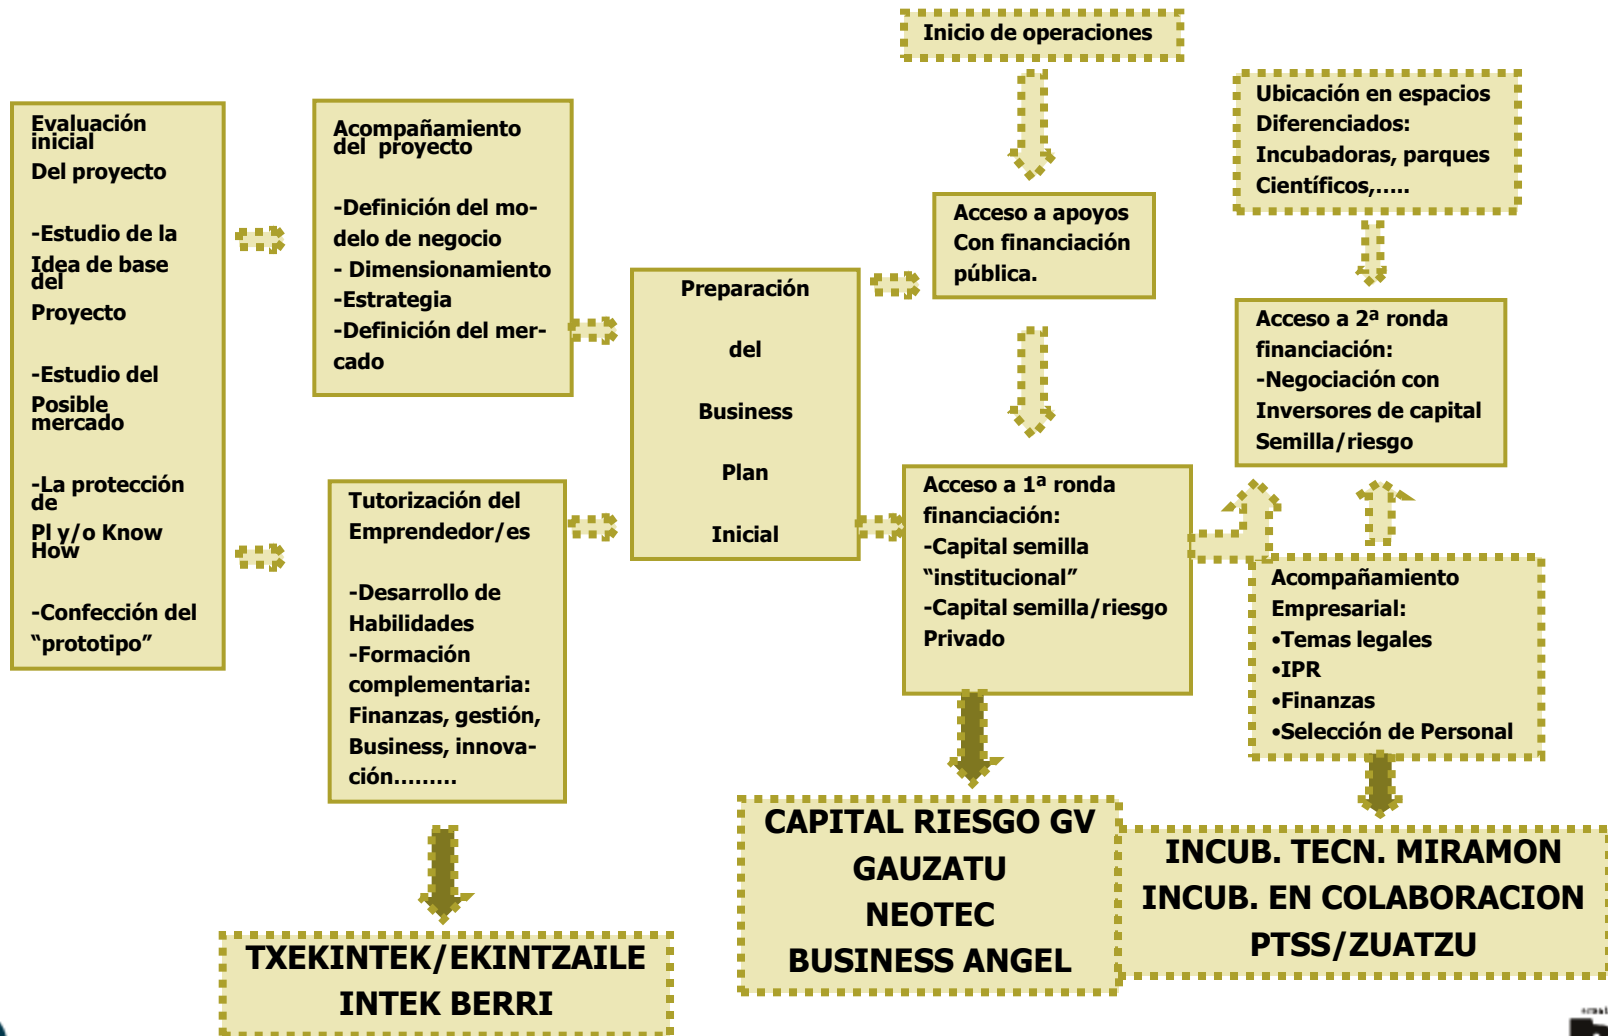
Evaluación inicial
Del proyecto

-Estudio de la Idea de base del Proyecto

-Estudio del Posible mercado

-La protección de Pl y/o Know How

-Confección del "prototipo"

Acompañamiento del proyecto

-Definición del modelo de negocio
- Dimensionamiento
-Estrategia
-Definición del mercado

Tutorización del Emprendedor/es

-Desarrollo de Habilidades
-Formación complementaria: Finanzas, gestión, Business, innovación.........

TXEKINTEK/EKINTZAILE
INTEK BERRI

Preparación

del

Business

Plan

Inicial

Inicio de operaciones

Acceso a apoyos Con financiación pública.

Acceso a 1ª ronda financiación:
-Capital semilla "institucional"
-Capital semilla/riesgo Privado

CAPITAL RIESGO GV
GAUZATU
NEOTEC
BUSINESS ANGEL

Ubicación en espacios Diferenciados: Incubadoras, parques Científicos,.....

Acceso a 2ª ronda financiación:
-Negociación con Inversores de capital Semilla/riesgo

Acompañamiento Empresarial:
•Temas legales
•IPR
•Finanzas
•Selección de Personal

INCUB. TECN. MIRAMON
INCUB. EN COLABORACION
PTSS/ZUATZU